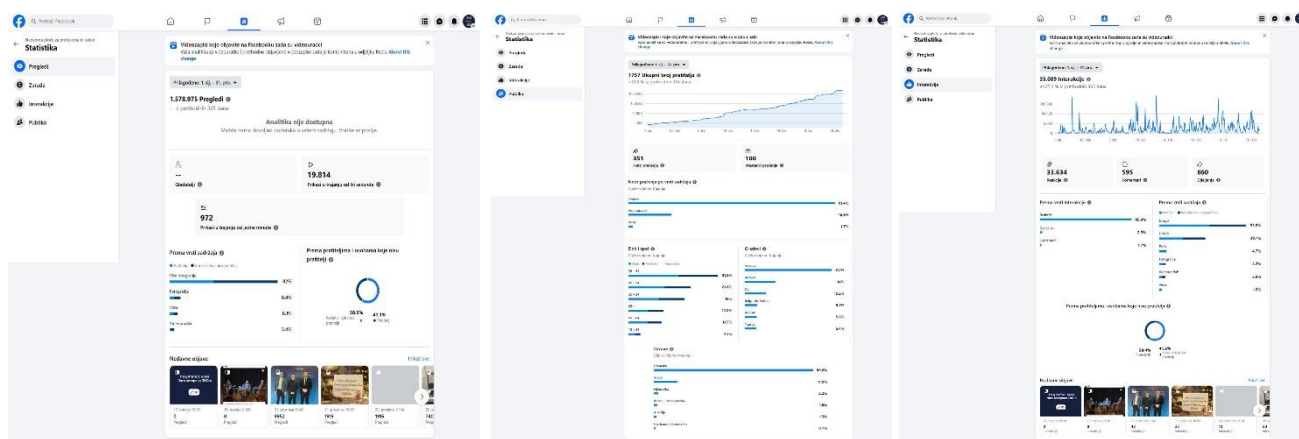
Q Pretraži Facebook

Statistika

Pregledi
Zarada
Interakcije
Publika

Videozapisi koje objavite na Facebooku sada su videozapisi
Vaši videozapisi uz ... Saznajte više

Prikazano 1. sij. - 31. pro.

1.578.975 Pregledi
... u posljednjih 365 dana

Analitika nije dostupna

--
Gledatelji

19.814
Prikazi u trajanju od tri sekunde

972
Prikazi u trajanju od jedne minute

Prema vrsti sadržaja

Fotografija
82%
8,4%
6,1%
3,4%

Prema pratiteljima i osobama koje nisu pratitelji

58.1%
41.9%

Nedavne objave
Prikaži sve

Pregledi

Statistika

Pregledi
Zarada
Interakcije
Publika

1757 Ukupni broj pratitelja

351
100

Dob i spol
Gradovi

Države

Statistika

Pregledi
Zarada
Interakcije
Publika

35.089 Interakcije

33.634
Reakcije
595
Komentari
860
Dijeljenja

Prema vrsti interakcije
Prema vrsti sadržaja

Prema pratiteljima i osobama koje nisu pratitelji

58.9%
41.1%

Nedavne objave